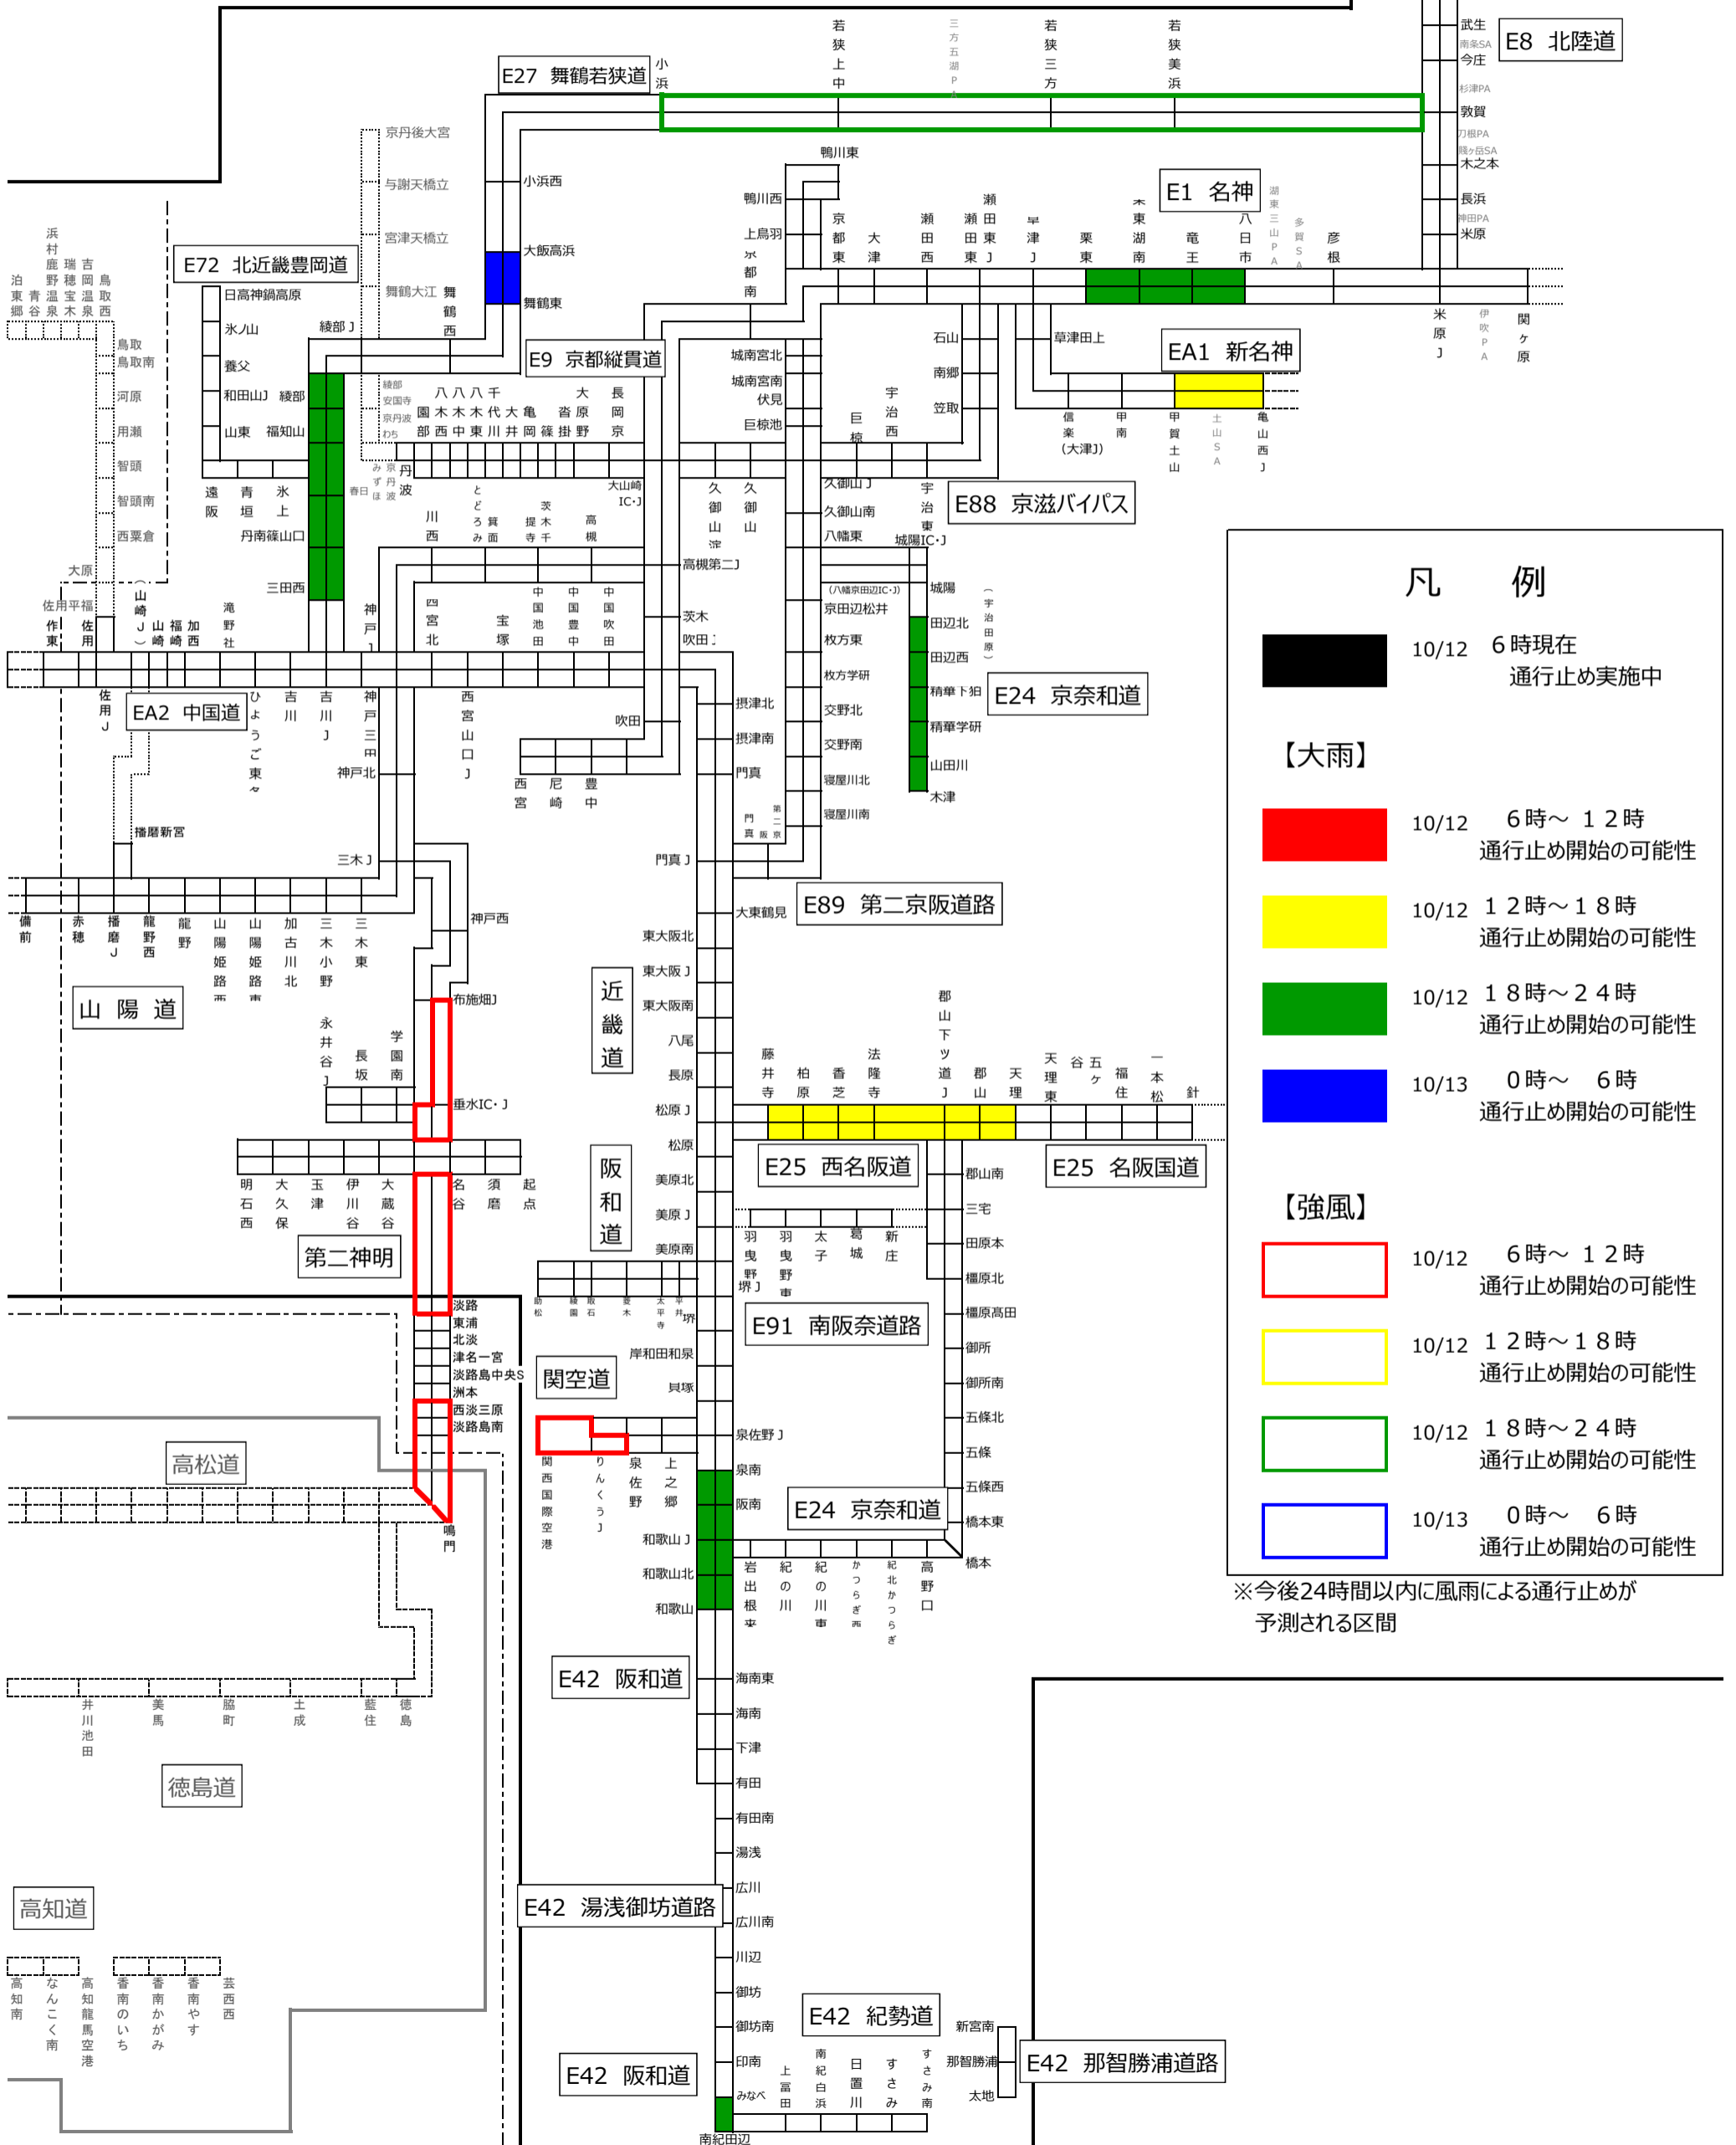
E8 北陸道
E27 舞鶴若狭道
小浜
若狭上中
三方五湖PA
若狭三方
若狭美浜
武生
南条SA
今庄
杉津PA
敦賀
刀根PA
賤ヶ岳SA
木之本
長浜
神田PA
米原
京丹後大宮
与謝天橋立
宮津天橋立
舞鶴大江
舞鶴西
小浜西
大飯高浜
舞鶴東
鴨川東
鴨川西
上鳥羽
京都南
京都東
大津
瀬田西
瀬田東
瀬田東J
草津J
栗東
栗東湖南
竜王
八日市
湖東三山PA
多賀SA
彦根
米原J
伊吹PA
関ケ原
E1 名神
E72 北近畿豊岡道
日高神鍋高原
氷ノ山
養父
和田山J
綾部
綾部J
和田山
山東
福知山
遠阪
青垣
氷上
丹南篠山口
三田西
E9 京都縦貫道
綾部安国寺
京丹波わち
八木西
八木中
八木東
千代川
大井
亀岡
大原
篠
沓掛
長岡京
みずほ
京丹波
丹波
春日
城南宮北
城南宮南
伏見
巨椋池
巨椋
宇治西
宇治
石山
南郷
笠取
草津田上
EA1 新名神
信楽(大津J)
甲南
甲賀土山
土山SA
亀山西J
浜村
鹿野
瑞穂
吉岡
鳥取
泊
東郷
青谷
温泉
宝木
温泉
鳥取西
鳥取
鳥取南
河原
用瀬
智頭
智頭南
西粟倉
大原
佐用平福
作用東
佐用
山崎J
山崎
福崎
加西
滝野社
川西
とどろみ
箕面
茨木千提寺
高槻
大山崎IC・J
久御山淀
久御山
高槻第二J
久御山J
久御山南
八幡東
城陽IC・J
E88 京滋バイパス
宇治東
四宮北
宝塚
中国池田
中国豊中
中国吹田
茨木
吹田J
(八幡京田辺IC・J)
京田辺松井
枚方東
枚方学研
交野北
交野南
寝屋川北
寝屋川南
城陽
田辺北
田辺西
精華下狛
精華学研
山田川
木津
宇治田原
E24 京奈和道
神戸J
佐用J
EA2 中国道
ひょうご東条
吉川
吉川J
神戸三田
神戸北
西宮山口J
吹田
摂津北
摂津南
門真
門真
第二京阪
西宮
尼崎
豊中
播磨新宮
三木J
門真J
E89 第二京阪道路
大東鶴見
備前
赤穂
播磨J
龍野西
龍野
山陽姫路西
山陽姫路東
加古川北
三木小野
三木東
神戸西
東大阪北
東大阪J
東大阪南
八尾
長原
松原J
松原
美原北
美原J
美原南
山陽道
近畿道
阪和道
布施畑J
永井谷J
長坂
学園南
垂水IC・J
郡山下ツ道J
藤井寺
柏原
香芝
法隆寺
郡山
天理
天理東
谷
五ケ
福住
一本松
針
E25 西名阪道
E25 名阪国道
明石西
大久保
玉津
伊川谷
大蔵谷
名谷
須磨
起点
第二神明
郡山南
三宅
田原本
橿原北
橿原高田
御所
御所南
五條北
五條
五條西
橋本東
橋本
羽曳野J
羽曳野東
太子
葛城
新庄
E91 南阪奈道路
堺
助松
綾園
取石
泉大津
平井
上平寺
淡路
東浦
北淡
津名一宮
淡路島中央S
洲本
西淡三原
淡路島南
関空道
岸和田和泉
貝塚
泉佐野J
泉南
阪南
関西国際空港
りんくうJ
泉佐野
上之郷
和歌山J
和歌山北
和歌山
E24 京奈和道
岩出根来
紀の川
紀の川東
かつらぎ西
紀北かつらぎ
高野口
高松道
鳴門
E42 阪和道
井川池田
美馬
脇町
土成
藍住
徳島
徳島道
海南東
海南
下津
有田
有田南
湯浅
広川
広川南
川辺
御坊
御坊南
印南
みなべ
南紀田辺
E42 湯浅御坊道路
E42 紀勢道
上富田
南紀白浜
日置川
すさみ
すさみ南
新宮南
那智勝浦
太地
E42 那智勝浦道路
E42 阪和道
高知道
高知南
なんこく南
高知龍馬空港
香南のいち
香南かがみ
香南やす
芸西西
凡例
10/12 6時現在 通行止め実施中
【大雨】
10/12 6時～12時 通行止め開始の可能性
10/12 12時～18時 通行止め開始の可能性
10/12 18時～24時 通行止め開始の可能性
10/13 0時～ 6時 通行止め開始の可能性
【強風】
10/12 6時～12時 通行止め開始の可能性
10/12 12時～18時 通行止め開始の可能性
10/12 18時～24時 通行止め開始の可能性
10/13 0時～ 6時 通行止め開始の可能性
※今後24時間以内に風雨による通行止めが予測される区間